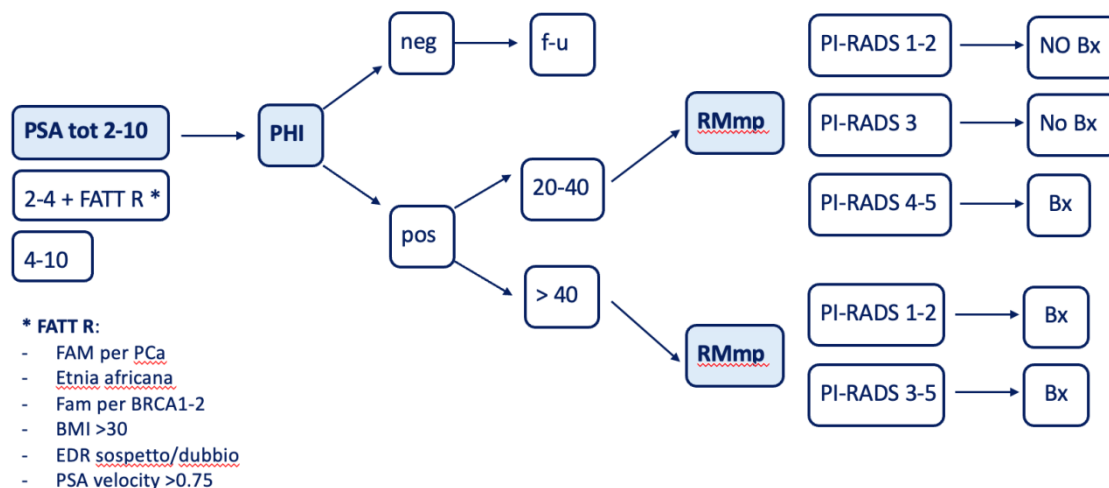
PSA tot 2-10

2-4 + FATT R *

4-10

PHI

neg

f-u

pos

20-40

> 40

RMmp

RMmp

PI-RADS 1-2

NO Bx

PI-RADS 3

No Bx

PI-RADS 4-5

Bx

PI-RADS 1-2

Bx

PI-RADS 3-5

Bx

* FATT R:
- FAM per PCa
- Etnia africana
- Fam per BRCA1-2
- BMI >30
- EDR sospetto/dubbio
- PSA velocity >0.75